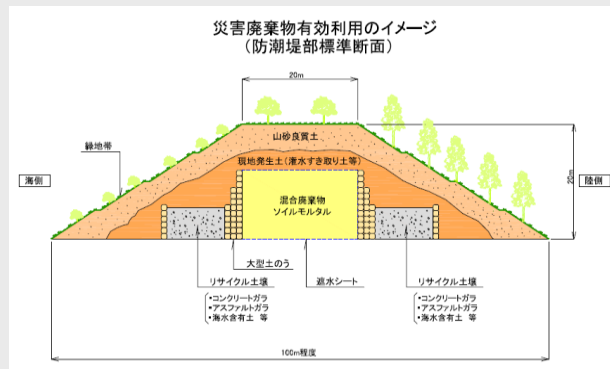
災害廃棄物有効利用のイメージ
（防潮堤部標準断面）

20m

山砂良質土

緑地帯

現地発生土（潜水すき取り土等）

海側

混合廃棄物
ソイルモルタル

22m

陸側

大型土のう

リサイクル土壌

遮水シート

リサイクル土壌

•コンクリートガラ
•アスファルトガラ
•海水含有土　等

•コンクリートガラ
•アスファルトガラ
•海水含有土　等

100m程度